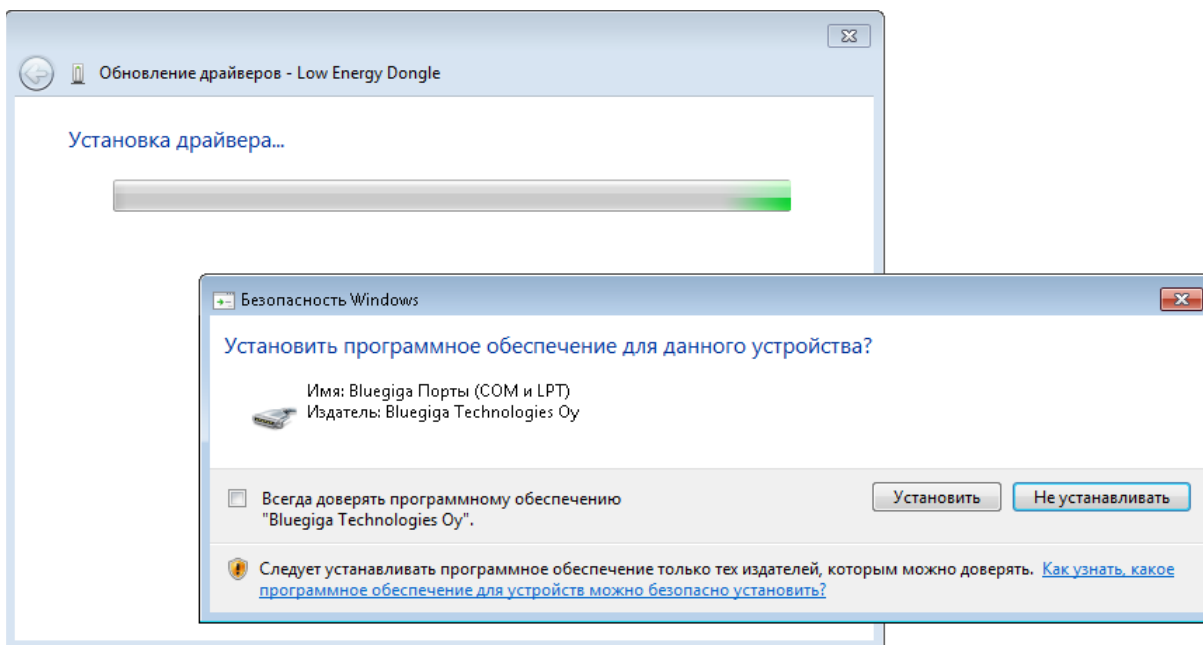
Обновление драйверов - Low Energy Dongle

Установка драйвера...

Безопасность Windows

Установить программное обеспечение для данного устройства?

Имя: Bluegiga Порты (COM и LPT)
Издатель: Bluegiga Technologies Oy

Всегда доверять программному обеспечению "Bluegiga Technologies Oy".

Установить

Не устанавливать

Следует устанавливать программное обеспечение только тех издателей, которым можно доверять. Как узнать, какое программное обеспечение для устройств можно безопасно установить?